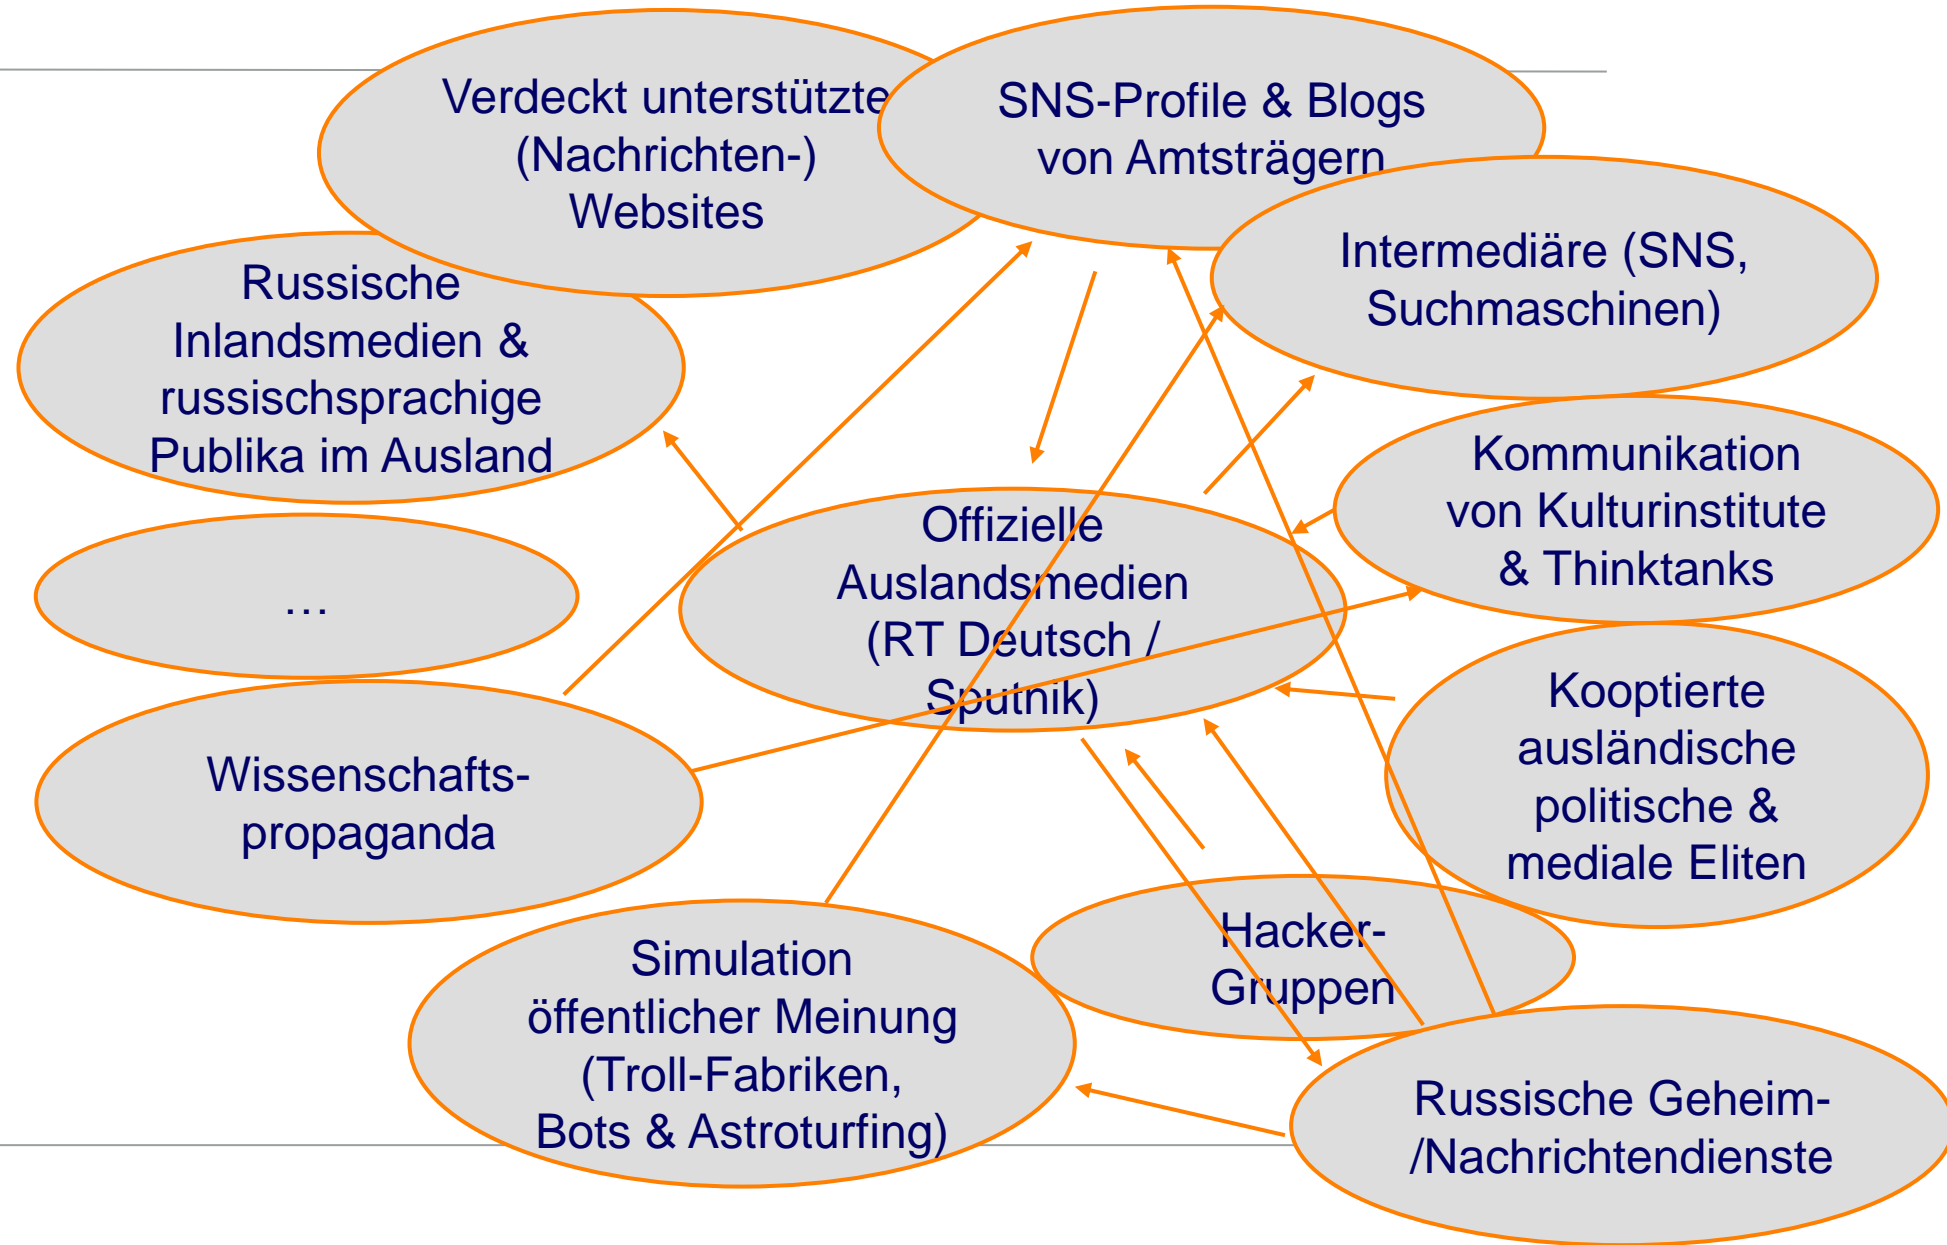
Verdeckt unterstützte (Nachrichten-) Websites

SNS-Profile & Blogs von Amtsträgern

Intermediäre (SNS, Suchmaschinen)

Russische Inlandsmedien & russischsprachige Publika im Ausland

Kommunikation von Kulturinstitute & Thinktanks

Offizielle Auslandsmedien (RT Deutsch / Sputnik)

…

Kooptierte ausländische politische & mediale Eliten

Wissenschafts-propaganda

Hacker-Gruppen

Simulation öffentlicher Meinung (Troll-Fabriken, Bots & Astroturfing)

Russische Geheim-/Nachrichtendienste